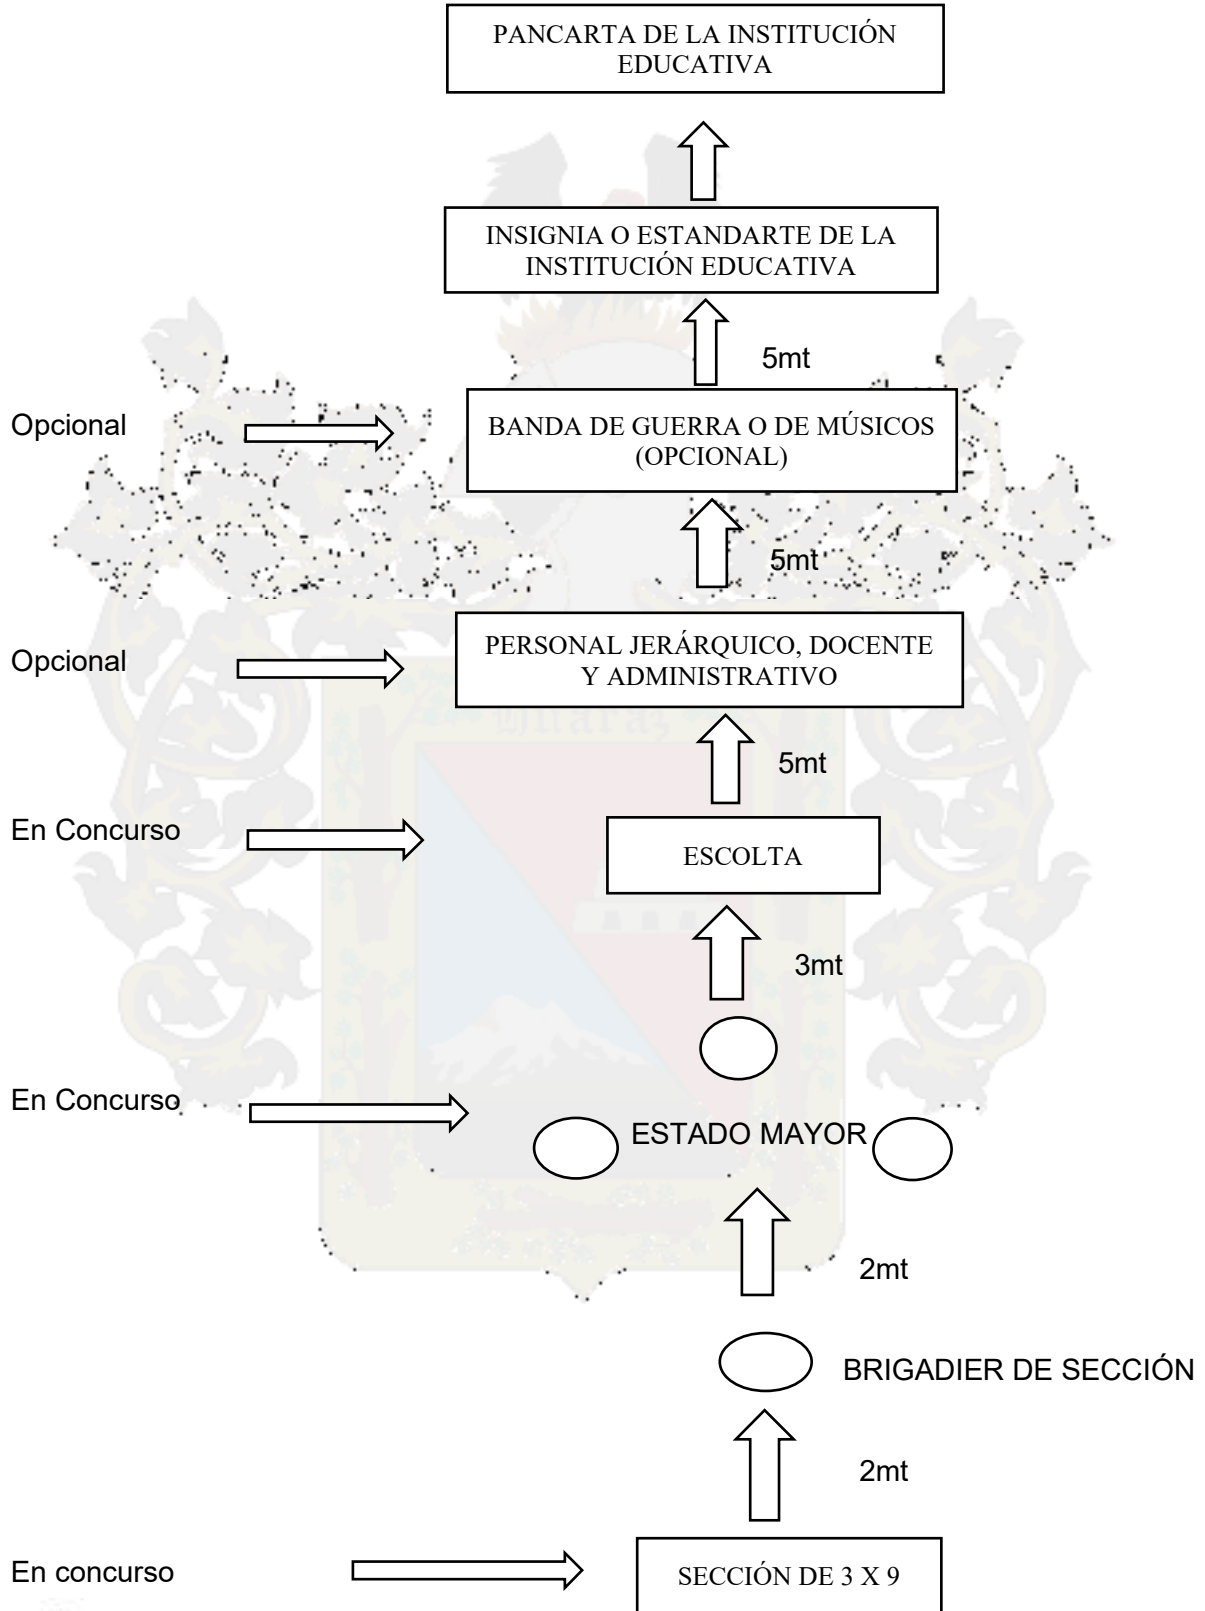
PANCARTA DE LA INSTITUCIÓN EDUCATIVA

INSIGNIA O ESTANDARTE DE LA INSTITUCIÓN EDUCATIVA

5mt

Opcional

BANDA DE GUERRA O DE MÚSICOS (OPCIONAL)

5mt

Opcional

PERSONAL JERÁRQUICO, DOCENTE Y ADMINISTRATIVO

Huaraz

5mt

En Concurso

ESCOLTA

3mt

En Concurso

ESTADO MAYOR

2mt

BRIGADIER DE SECCIÓN

2mt

En concurso

SECCIÓN DE 3 X 9